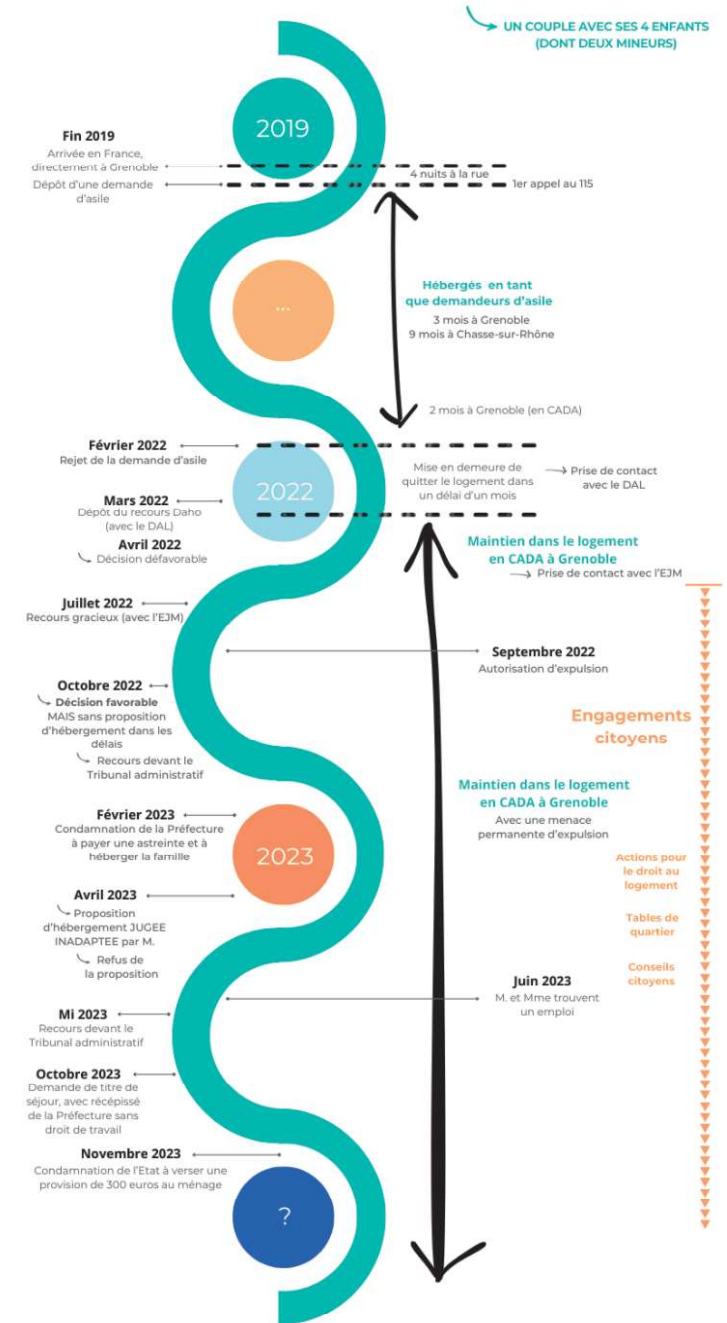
UN COUPLE AVEC SES 4 ENFANTS (DONT DEUX MINEURS)

2019

Fin 2019
Arrivée en France, directement à Grenoble

Dépôt d'une demande d'asile

4 nuits à la rue

1er appel au 115

...

Hébergés en tant que demandeurs d'asile
3 mois à Grenoble
9 mois à Chasse-sur-Rhône

2 mois à Grenoble (en CADA)

Février 2022
Rejet de la demande d'asile

2022

Mise en demeure de quitter le logement dans un délai d'un mois

Prise de contact avec le DAL

Mars 2022
Dépôt du recours Daho (avec le DAL)

Avril 2022
Décision défavorable

Maintien dans le logement en CADA à Grenoble

Prise de contact avec l'EJM

Juillet 2022
Recours gracieux (avec l'EJM)

Septembre 2022
Autorisation d'expulsion

Octobre 2022
Décision favorable
MAIS sans proposition d'hébergement dans les délais
Recours devant le Tribunal administratif

Engagements citoyens

Maintien dans le logement en CADA à Grenoble
Avec une menace permanente d'expulsion

Février 2023
Condamnation de la Préfecture à payer une astreinte et à héberger la famille

2023

Actions pour le droit au logement

Avril 2023
Proposition d'hébergement JUGEE INADAPTEE par M.
Refus de la proposition

Tables de quartier

Conseils citoyens

Juin 2023
M. et Mme trouvent un emploi

Mi 2023
Recours devant le Tribunal administratif

Octobre 2023
Demande de titre de séjour, avec récépissé de la Préfecture sans droit de travail

Novembre 2023
Condamnation de l'Etat à verser une provision de 300 euros au ménage

?